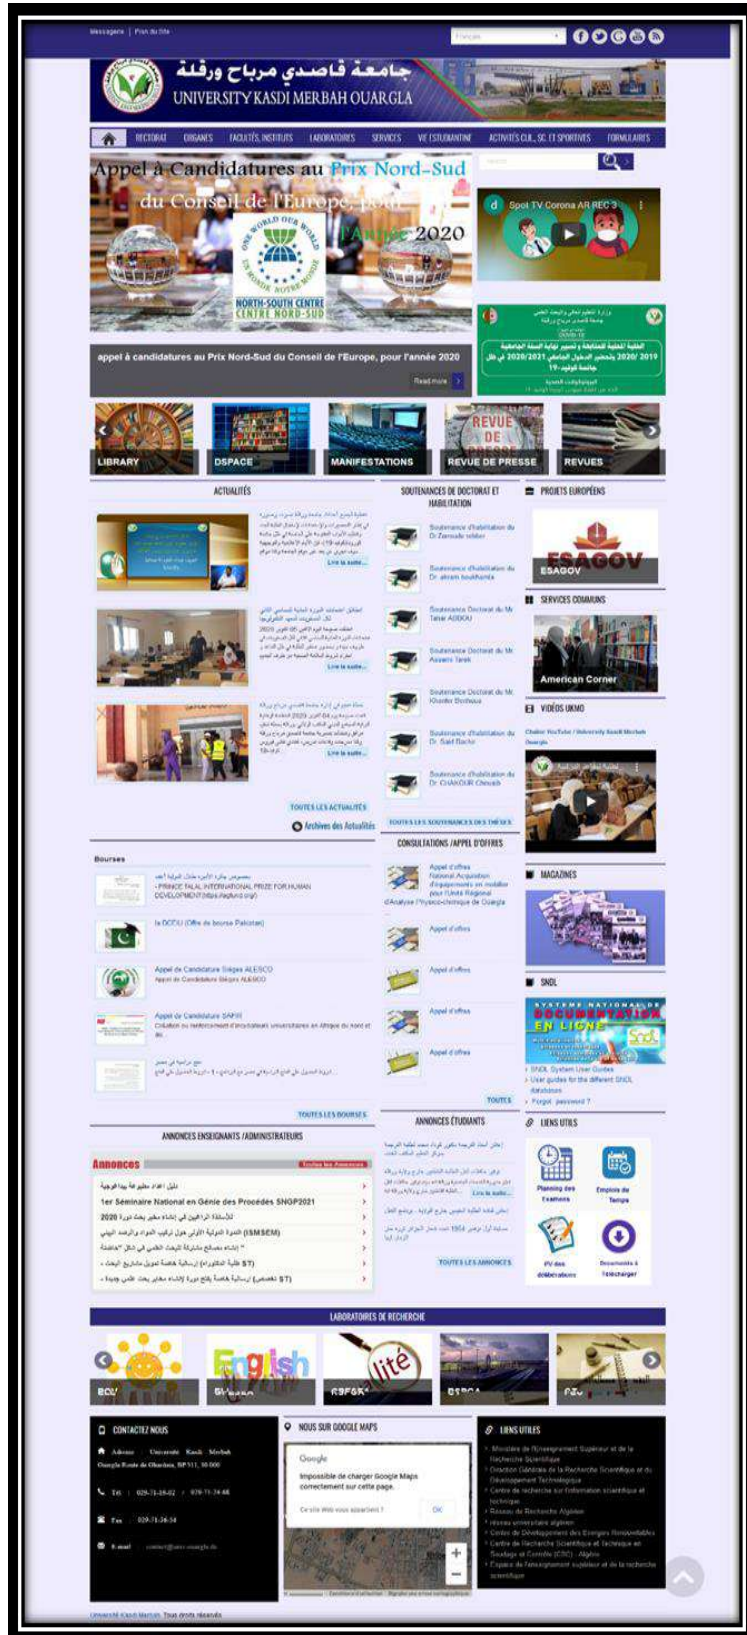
Messagerie | Plan du Site

Français

جامعة قاصدي مرباح ورقلة
UNIVERSITY KASDI MERBAH OUARGLA

DOCTORAT ORGANES FACULTÉS, INSTITUTS LABORATOIRES SERVICES VIE ESTUDIANTINE ACTIVITÉS CUL., SC. ET SPORTIVES FORMULAIRES

Appel à Candidatures au Prix Nord-Sud du Conseil de l'Europe, pour l'Année 2020

ONE WORLD OUR WORLD UN MONDE NOTRE MONDE
NORTH-SOUTH CENTRE CENTRE NORD-SUD

appel à candidatures au Prix Nord-Sud du Conseil de l'Europe, pour l'année 2020

Read more

Spot TV Corona AR REC 3

LIBRARY DSPACE MANIFESTATIONS REVUE DE PRESSE REVUES

ACTUALITÉS

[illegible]
Lire la suite...

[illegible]
Lire la suite...

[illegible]
Lire la suite...

TOUTES LES ACTUALITÉS

Archives des Actualités

SOUTENANCES DE DOCTORAT ET HABILITATION

Soutenance d'habilitation du Dr Zerrouki lakhdar
Soutenance d'habilitation du Dr. akram bouthamra
Soutenance Doctorat du Mr Tahar ADDOU
Soutenance Doctorat du Mr Assami Tarek
Soutenance Doctorat du Mr. Khedir Bothaina
Soutenance d'habilitation du Dr. Said Rachi
Soutenance d'habilitation du Dr. CHAKOUR Chouaib

TOUTES LES SOUTENANCES DES THÈSES

PROJETS EUROPÉENS

ESAGOV

SERVICES COMMUNS

American Corner

VIDÉOS UKMO

Chaîne YouTube / University Kasdi Merbah Ouargla

Bourses

- PRINCE TALAL INTERNATIONAL PRIZE FOR HUMAN DEVELOPMENT(https://agfund.org/)

la DCDU (Offre de bourse Pakistan)

Appel de Candidature Stages ALESCO
Appel de Candidature Stages ALESCO

Appel de Candidature SAPIR
Création ou renforcement d'incubateurs universitaires en Afrique du nord et du

TOUTES LES BOURSES

CONSULTATIONS /APPEL D'OFFRES

Appel d'offres National Acquisition d'équipements en mobilier pour l'Unité Régional d'Analyse Physico-chimique de Ouargla

Appel d'offres
Appel d'offres
Appel d'offres
Appel d'offres

TOUTES

MAGAZINES

SNDL

SYSTEME NATIONAL DE DOCUMENTATION EN LIGNE

SNDL System User Guides
User guides for the different SNDL databases
Forgot password ?

ANNONCES ENSEIGNANTS /ADMINISTRATEURS

Annonces
Toutes les Annonces

1er Séminaire National en Génie des Procédés SNGP2021
2020
(ISMSEM)

ANNONCES ÉTUDIANTS

Lire la suite...

TOUTES LES ANNONCES

LIENS UTILS

Planning des Examens
Emplois du Temps
PV des délibérations
Documents à Télécharger

LABORATOIRES DE RECHERCHE

CONTACTEZ NOUS

Adresse : Université Kasdi Merbah Ouargla Route de Ghardaia, BP 511, 30 000

Tel : 029-71-28-02 / 029-71-24-68

Fax : 029-71-24-34

E-mail : contact@univ-ouargla.dz

NOUS SUR GOOGLE MAPS

Google
Impossible de charger Google Maps correctement sur cette page.
Ce site Web vous appartient ?
OK

LIENS UTILES

Ministère de l'Enseignement Supérieur et de la Recherche Scientifique
Direction Générale de la Recherche Scientifique et du Développement Technologique
Centre de recherche sur l'information scientifique et technique
Réseau de Recherche Algérien
réseau universitaire algérien
Centre de Développement des Energies Renouvelables
Centre de Recherche Scientifique et Technique en Soudage et Contrôle (CSC) - Algérie
Espace de l'enseignement supérieur et de la recherche scientifique

Université Kasdi Merbah. Tous droits réservés.